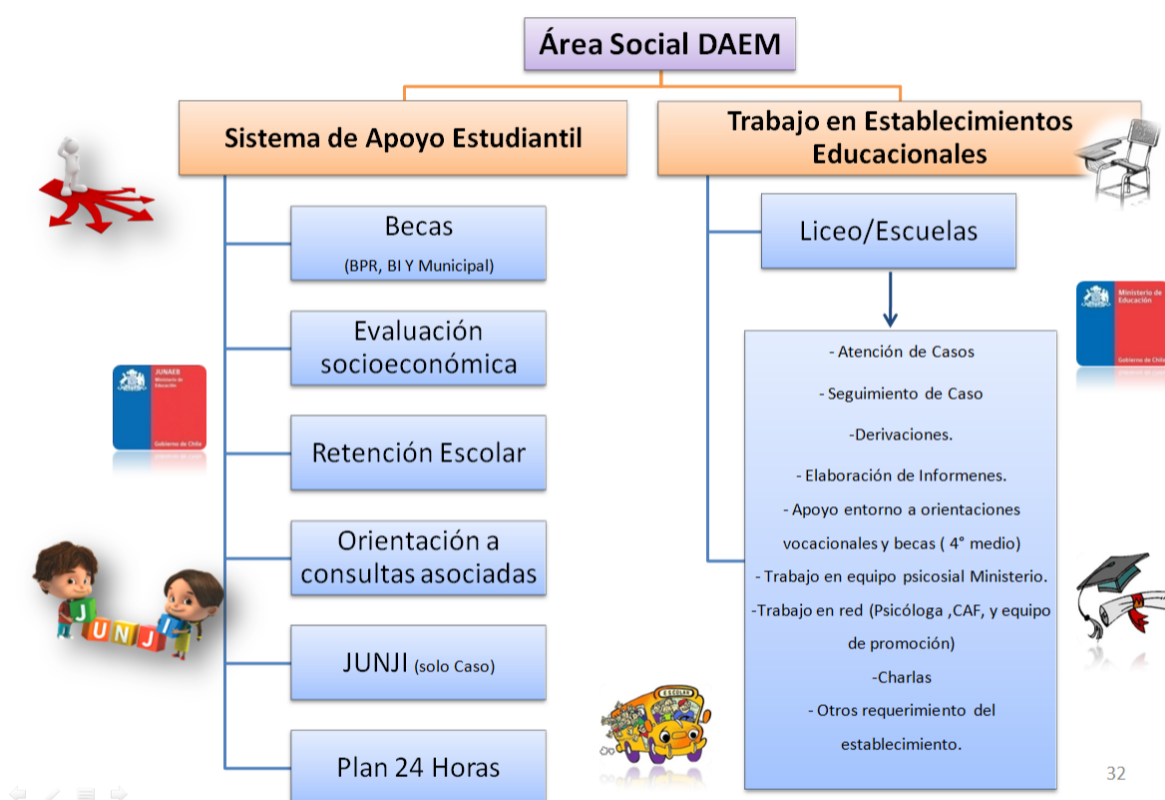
Área Social DAEM

Sistema de Apoyo Estudiantil

Becas
(BPR, BI Y Municipal)

Evaluación socioeconómica

Retención Escolar

Orientación a consultas asociadas

JUNJI (solo Caso)

Plan 24 Horas

Trabajo en Establecimientos Educacionales

Liceo/Escuelas

- Atención de Casos
- Seguimiento de Caso
-Derivaciones.
- Elaboración de Informenes.
- Apoyo entorno a orientaciones vocacionales y becas ( 4° medio)
- Trabajo en equipo psicosial Ministerio.
-Trabajo en red (Psicóloga ,CAF, y equipo de promoción)
-Charlas
- Otros requerimiento del establecimiento.

JUNAEB Ministerio de Educación Gobierno de Chile

Ministerio de Educación Gobierno de Chile

JUNJI

ESCOLAR

32